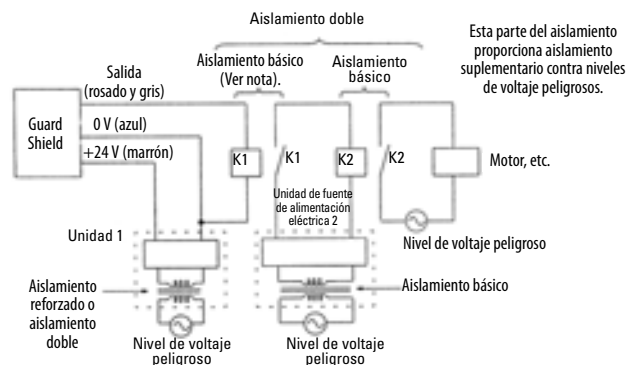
Aislamiento doble

Esta parte del aislamiento proporciona aislamiento suplementario contra niveles de voltaje peligrosos.

Aislamiento básico (Ver nota).

Aislamiento básico

Salida (rosado y gris)

Guard Shield

0 V (azul)

+24 V (marrón)

K1

K1

K2

K2

Motor, etc.

Unidad de fuente de alimentación eléctrica 2

Unidad 1

Nivel de voltaje peligroso

Aislamiento reforzado o aislamiento doble

Aislamiento básico

Nivel de voltaje peligroso

Nivel de voltaje peligroso